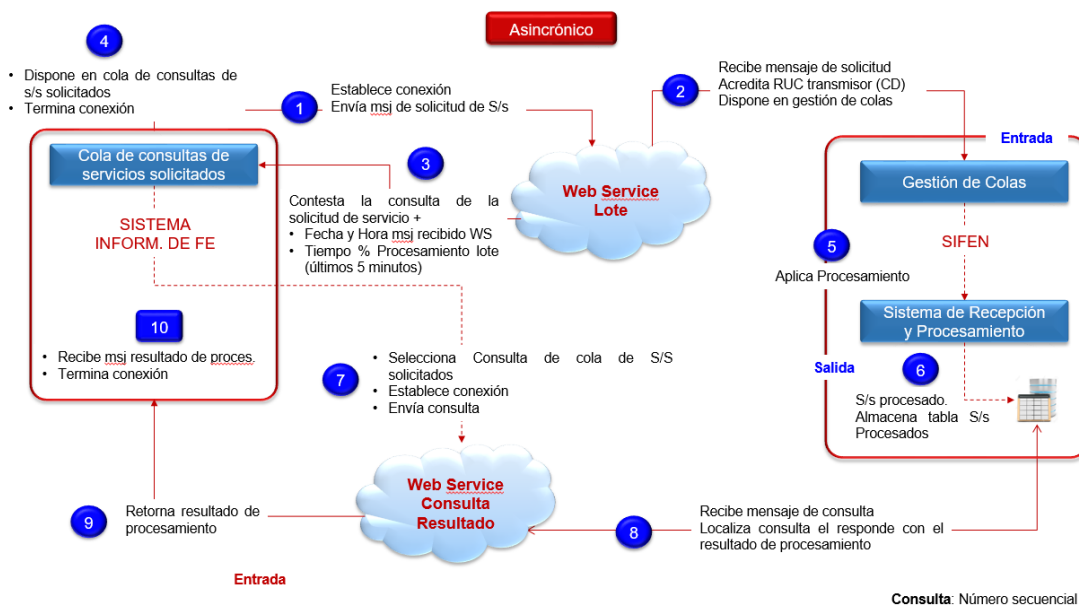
Asincrónico

4

• Dispone en cola de consultas de s/s solicitados
• Termina conexión

1

Establece conexión
Envía msj de solicitud de S/s

2

Recibe mensaje de solicitud
Acredita RUC transmisor (CD)
Dispone en gestión de colas

Cola de consultas de servicios solicitados

3

Contesta la consulta de la solicitud de servicio +
• Fecha y Hora msj recibido WS
• Tiempo % Procesamiento lote (últimos 5 minutos)

Web Service Lote

Entrada

Gestión de Colas

SISTEMA INFORM. DE FE

5

Aplica Procesamiento

SIFEN

Sistema de Recepción y Procesamiento

10

• Recibe msj resultado de proces.
• Termina conexión

7

• Selecciona Consulta de cola de S/S solicitados
• Establece conexión
• Envía consulta

Salida

6

S/s procesado. Almacena tabla S/s Procesados

Web Service Consulta Resultado

9

Retorna resultado de procesamiento

8

Recibe mensaje de consulta
Localiza consulta el responde con el resultado de procesamiento

Entrada

Consulta: Número secuencial